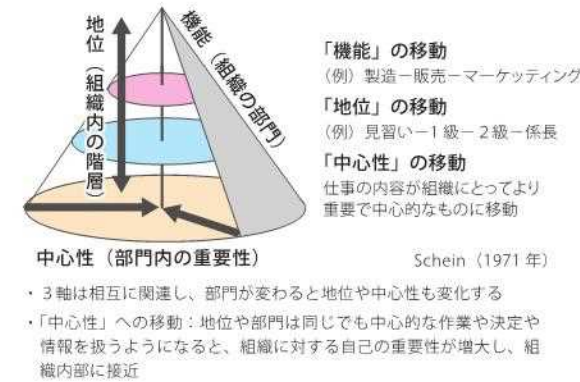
地位（組織内の階層）

機能（組織の部門）

「機能」の移動
（例）製造－販売－マーケティング

「地位」の移動
（例）見習い－１級－２級－係長

「中心性」の移動
仕事の内容が組織にとってより重要で中心的なものに移動

中心性（部門内の重要性）

Schein（1971 年）

・３軸は相互に関連し、部門が変わると地位や中心性も変化する

・「中心性」への移動：地位や部門は同じでも中心的な作業や決定や情報を扱うようになると、組織に対する自己の重要性が増大し、組織内部に接近